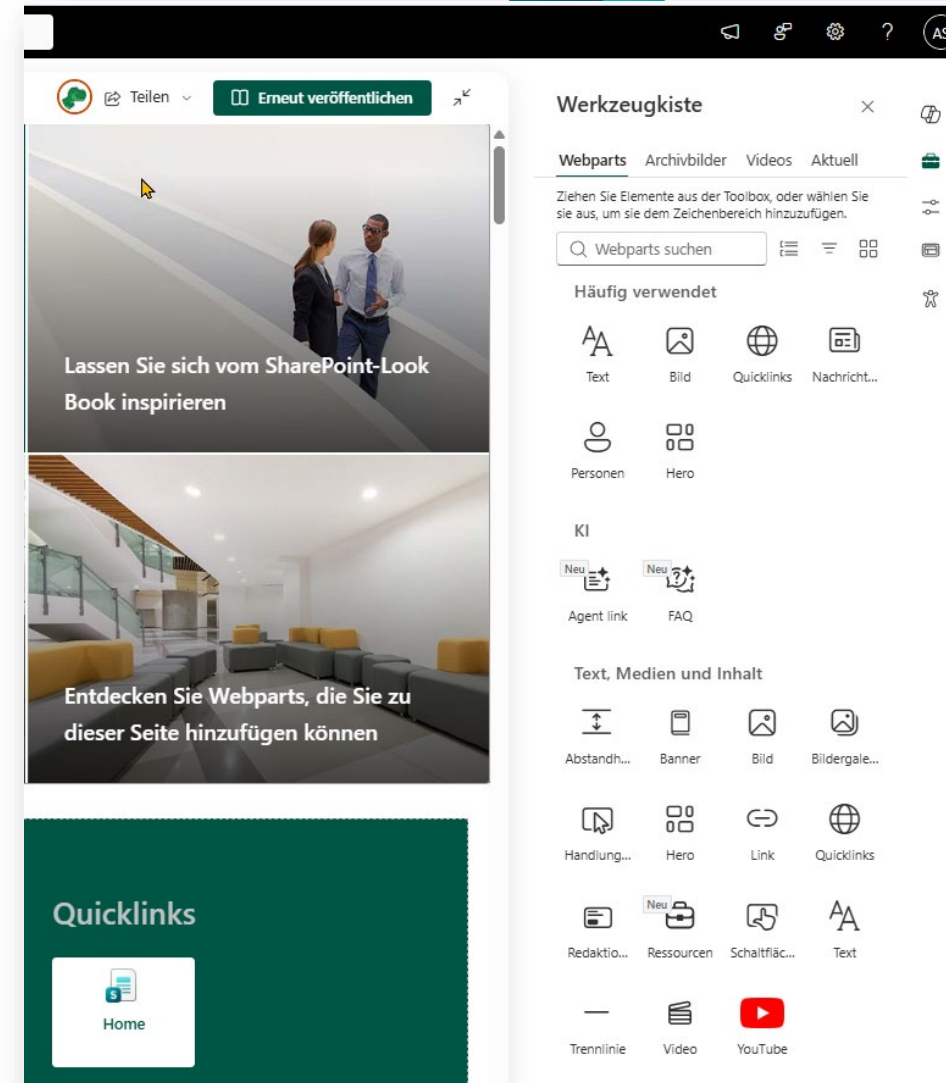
?
AS

Teilen
Erneut veröffentlichen

Lassen Sie sich vom SharePoint-Look Book inspirieren

Entdecken Sie Webparts, die Sie zu dieser Seite hinzufügen können

Quicklinks

Home

Werkzeugkiste

Webparts Archivbilder Videos Aktuell

Ziehen Sie Elemente aus der Toolbox, oder wählen Sie sie aus, um sie dem Zeichenbereich hinzuzufügen.

Webparts suchen

Häufig verwendet

Text
Bild
Quicklinks
Nachricht...
Personen
Hero

KI

Neu
Agent link
Neu
FAQ

Text, Medien und Inhalt

Abstandh...
Banner
Bild
Bildergale...
Handlung...
Hero
Link
Quicklinks
Redaktio...
Neu
Ressourcen
Schaltfläc...
Text
Trennlinie
Video
YouTube